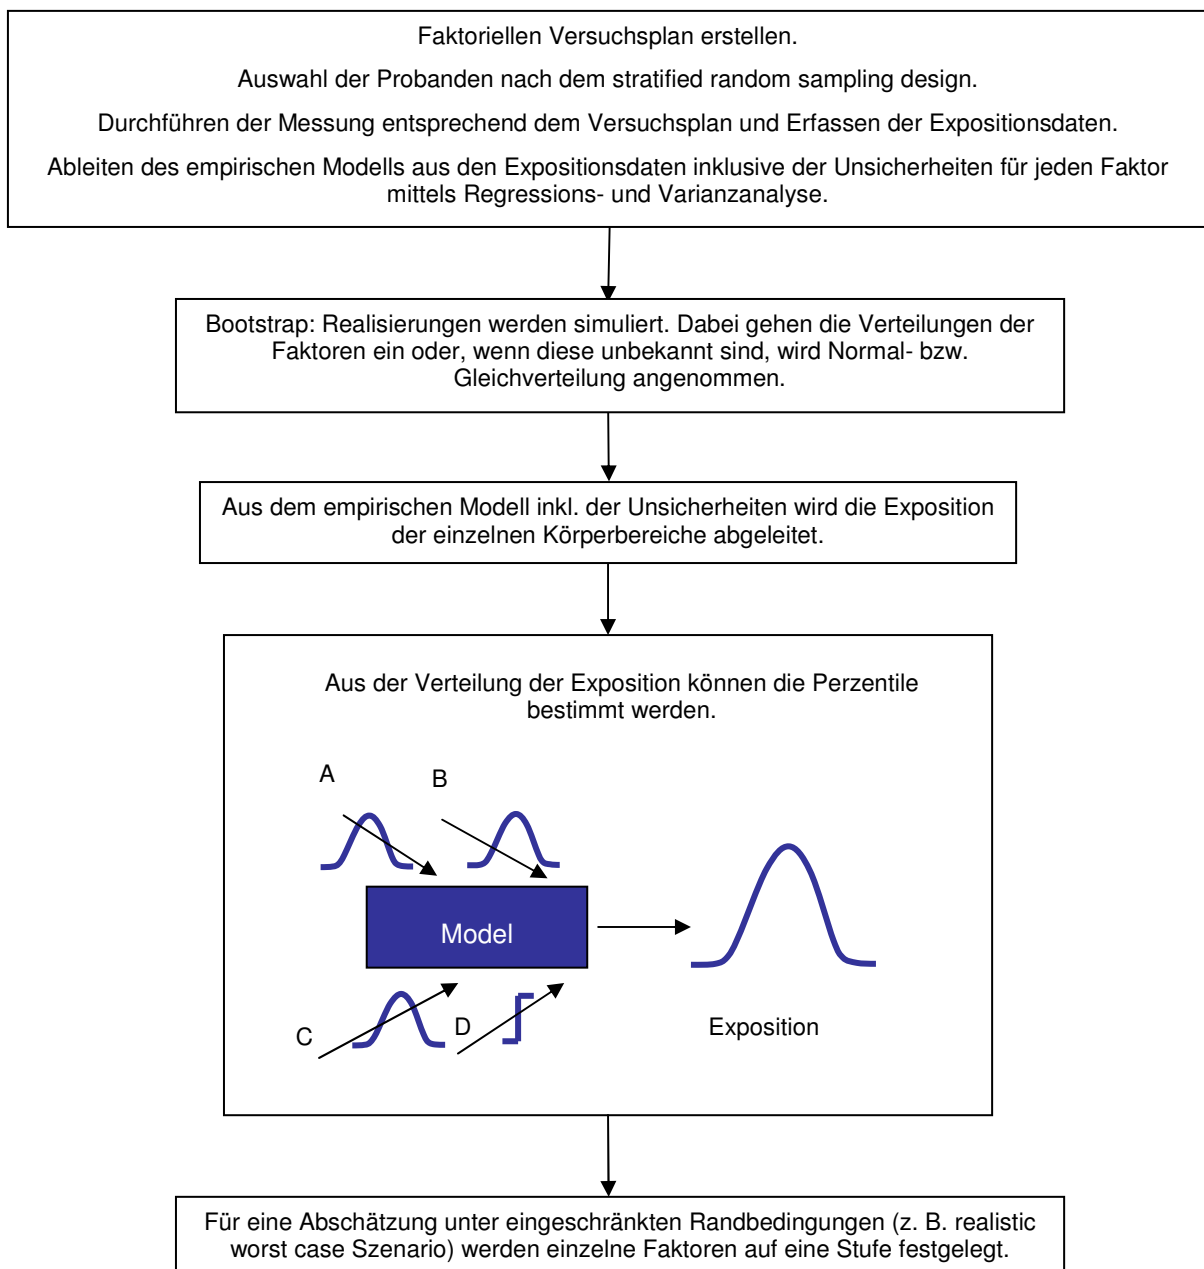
Faktoriellen Versuchsplan erstellen.

Auswahl der Probanden nach dem stratified random sampling design.

Durchführen der Messung entsprechend dem Versuchsplan und Erfassen der Expositionsdaten.

Ableiten des empirischen Modells aus den Expositionsdaten inklusive der Unsicherheiten für jeden Faktor mittels Regressions- und Varianzanalyse.

Bootstrap: Realisierungen werden simuliert. Dabei gehen die Verteilungen der Faktoren ein oder, wenn diese unbekannt sind, wird Normal- bzw. Gleichverteilung angenommen.

Aus dem empirischen Modell inkl. der Unsicherheiten wird die Exposition der einzelnen Körperbereiche abgeleitet.

Aus der Verteilung der Exposition können die Perzentile bestimmt werden.

A

B

Model

C

D

Exposition

Für eine Abschätzung unter eingeschränkten Randbedingungen (z. B. realistic worst case Szenario) werden einzelne Faktoren auf eine Stufe festgelegt.